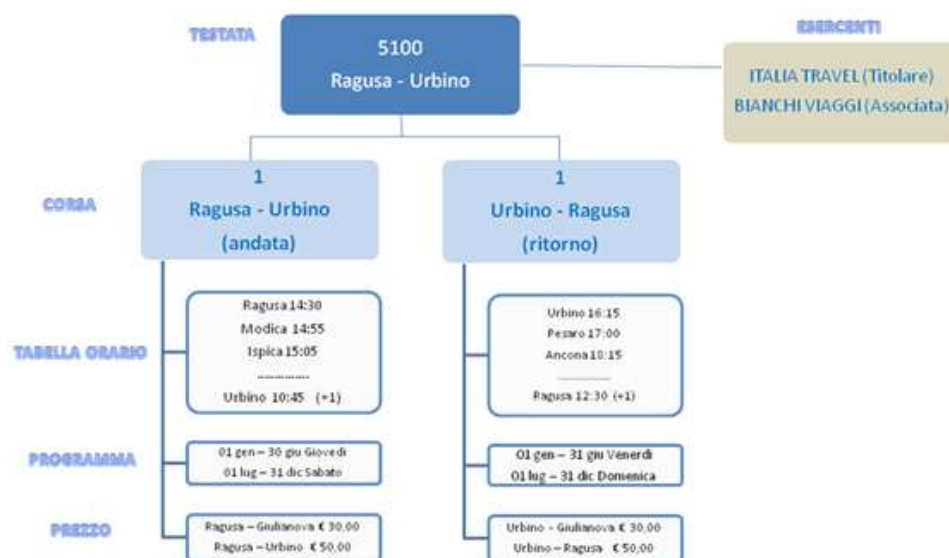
TESTATA

5100
Ragusa - Urbino

ESERCENTI

ITALIA TRAVEL (Titolare)
BIANCHI VIAGGI (Associata)

CORSA

1
Ragusa - Urbino
(andata)

1
Urbino - Ragusa
(ritorno)

TABELLA ORARIO

Ragusa 14:30
Modica 14:55
Ispica 15:05
..............
Urbino 10:45 (+1)

Urbino 16:15
Pesaro 17:00
Ancona 18:15
..............
Ragusa 12:30 (+1)

PROGRAMMA

01 gen – 30 giu Giovedì
01 lug – 31 dic Sabato

01 gen – 31 giu Venerdì
01 lug – 31 dic Domenica

PREZZO

Ragusa – Giulianova € 30,00
Ragusa – Urbino € 50,00

Urbino – Giulianova € 30,00
Urbino – Ragusa € 50,00